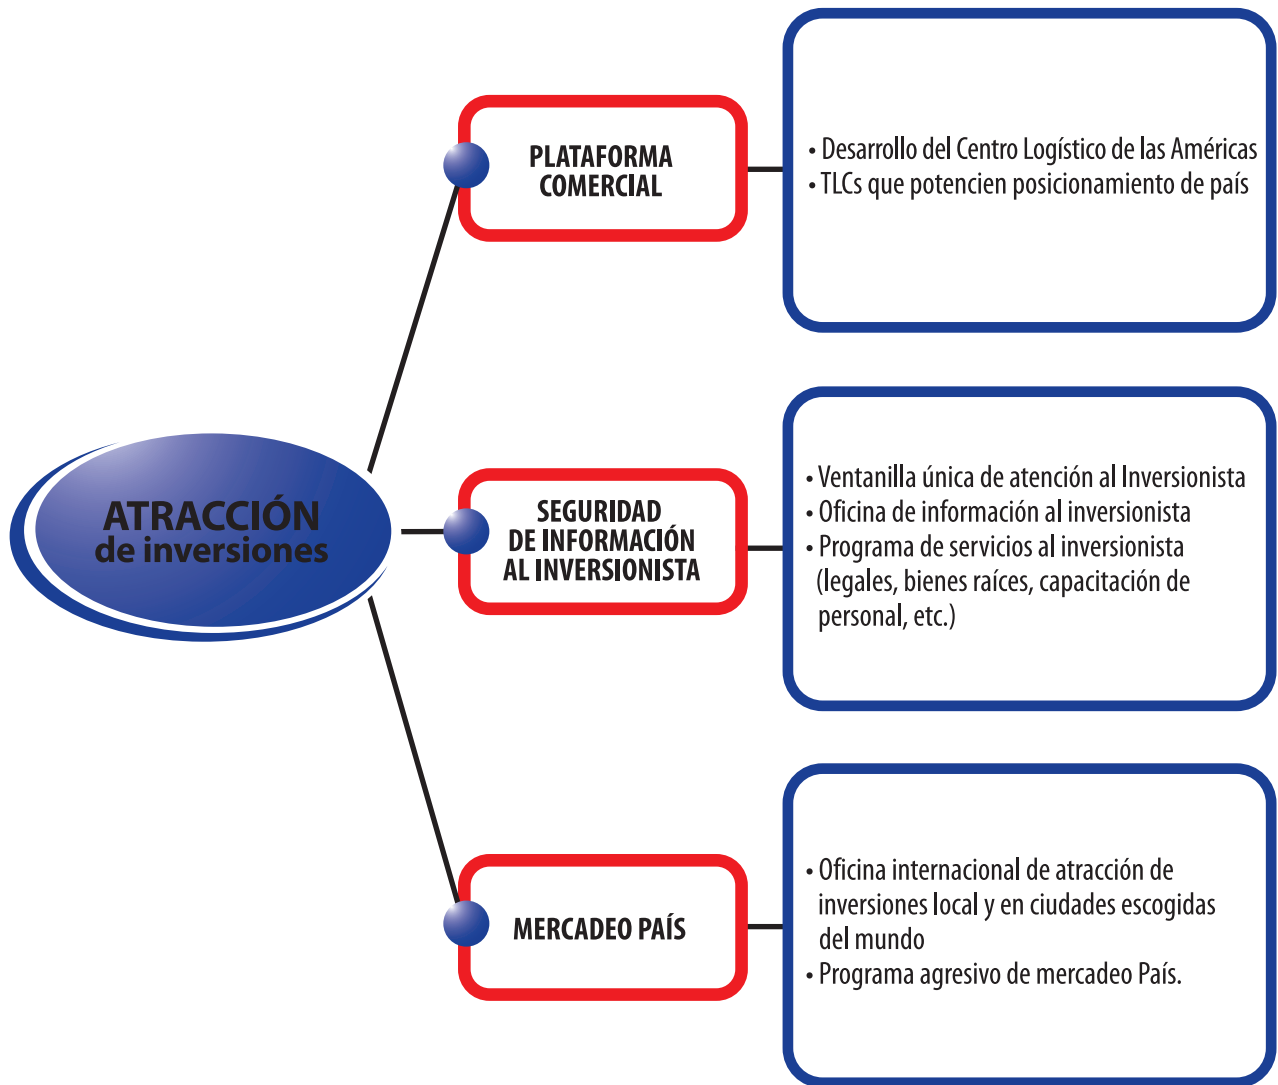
ATRACCIÓN
de inversiones

PLATAFORMA COMERCIAL

• Desarrollo del Centro Logístico de las Américas
• TLCs que potencien posicionamiento de país

SEGURIDAD DE INFORMACIÓN AL INVERSIONISTA

• Ventanilla única de atención al Inversionista
• Oficina de información al inversionista
• Programa de servicios al inversionista (legales, bienes raíces, capacitación de personal, etc.)

MERCADEO PAÍS

• Oficina internacional de atracción de inversiones local y en ciudades escogidas del mundo
• Programa agresivo de mercadeo País.